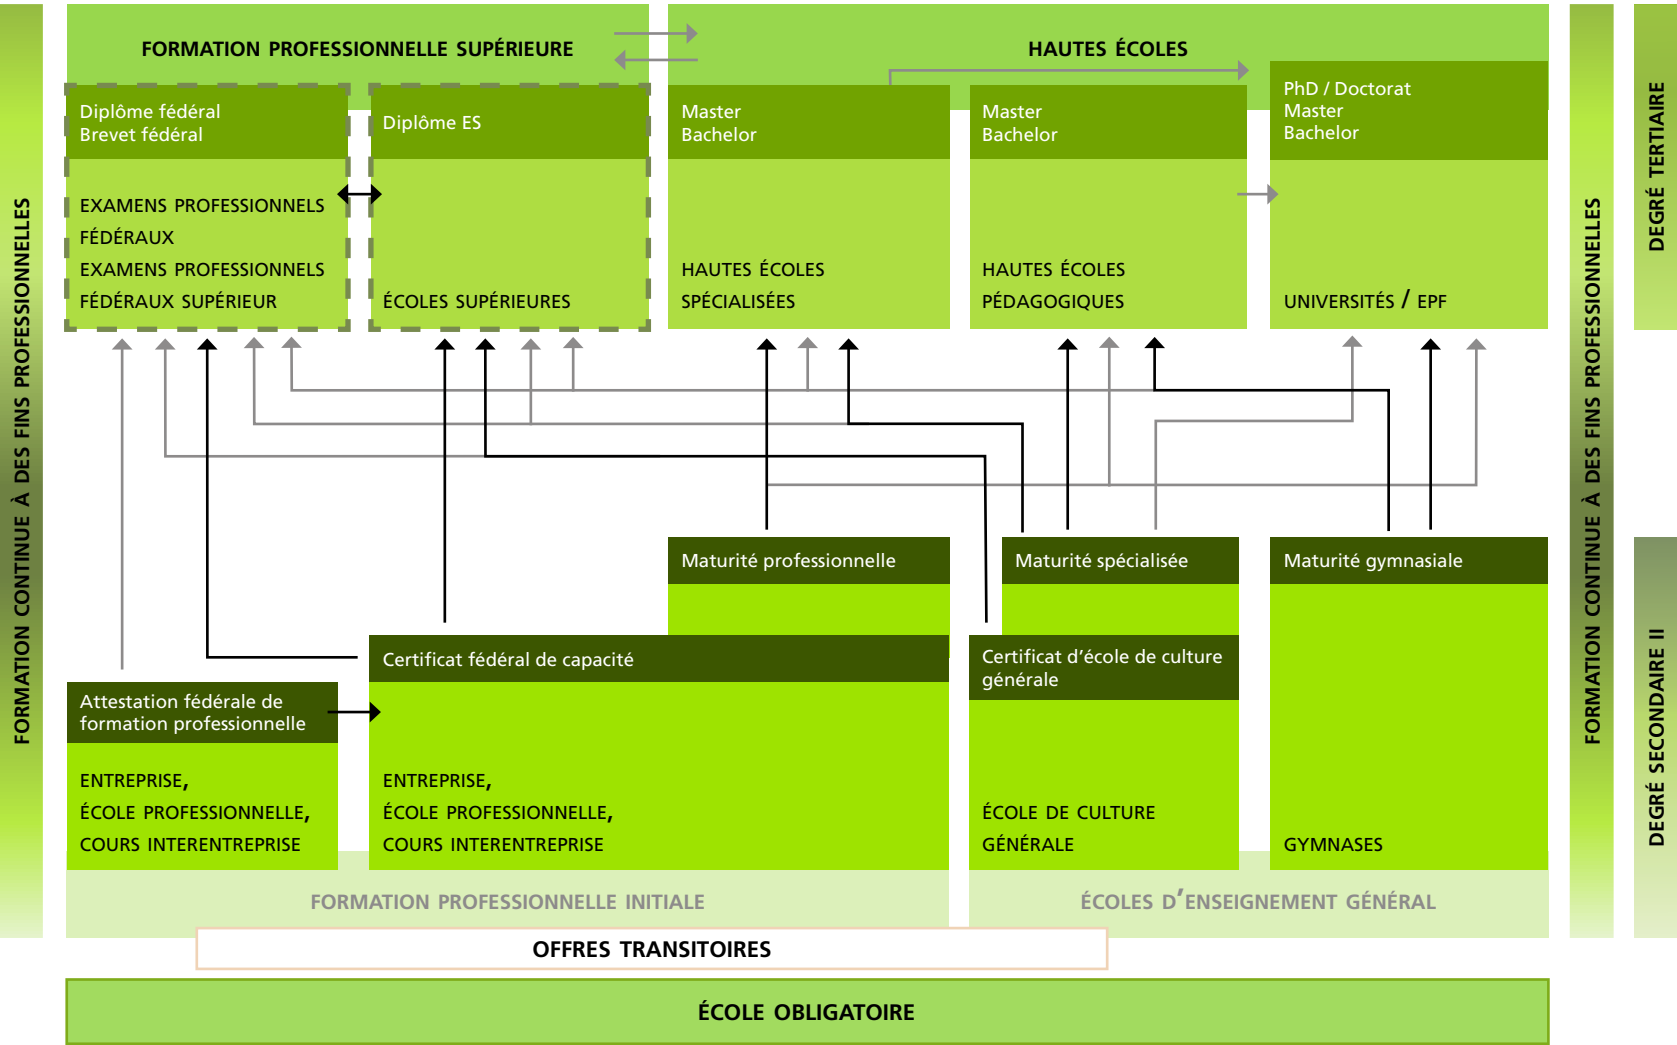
FORMATION CONTINUE À DES FINS PROFESSIONNELLES

FORMATION PROFESSIONNELLE SUPÉRIEURE

HAUTES ÉCOLES

Diplôme fédéral
Brevet fédéral

EXAMENS PROFESSIONNELS FÉDÉRAUX
EXAMENS PROFESSIONNELS FÉDÉRAUX SUPÉRIEUR

Diplôme ES

ÉCOLES SUPÉRIEURES

Master
Bachelor

HAUTES ÉCOLES SPÉCIALISÉES

Master
Bachelor

HAUTES ÉCOLES PÉDAGOGIQUES

PhD / Doctorat
Master
Bachelor

UNIVERSITÉS / EPF

FORMATION CONTINUE À DES FINS PROFESSIONNELLES

DEGRÉ TERTIAIRE

Maturité professionnelle

Maturité spécialisée

Maturité gymnasiale

Certificat fédéral de capacité

Certificat d'école de culture générale

Attestation fédérale de formation professionnelle

ENTREPRISE,
ÉCOLE PROFESSIONNELLE,
COURS INTERENTREPRISE

ENTREPRISE,
ÉCOLE PROFESSIONNELLE,
COURS INTERENTREPRISE

ÉCOLE DE CULTURE GÉNÉRALE

GYMNASES

DEGRÉ SECONDAIRE II

FORMATION PROFESSIONNELLE INITIALE

ÉCOLES D'ENSEIGNEMENT GÉNÉRAL

OFFRES TRANSITOIRES

ÉCOLE OBLIGATOIRE